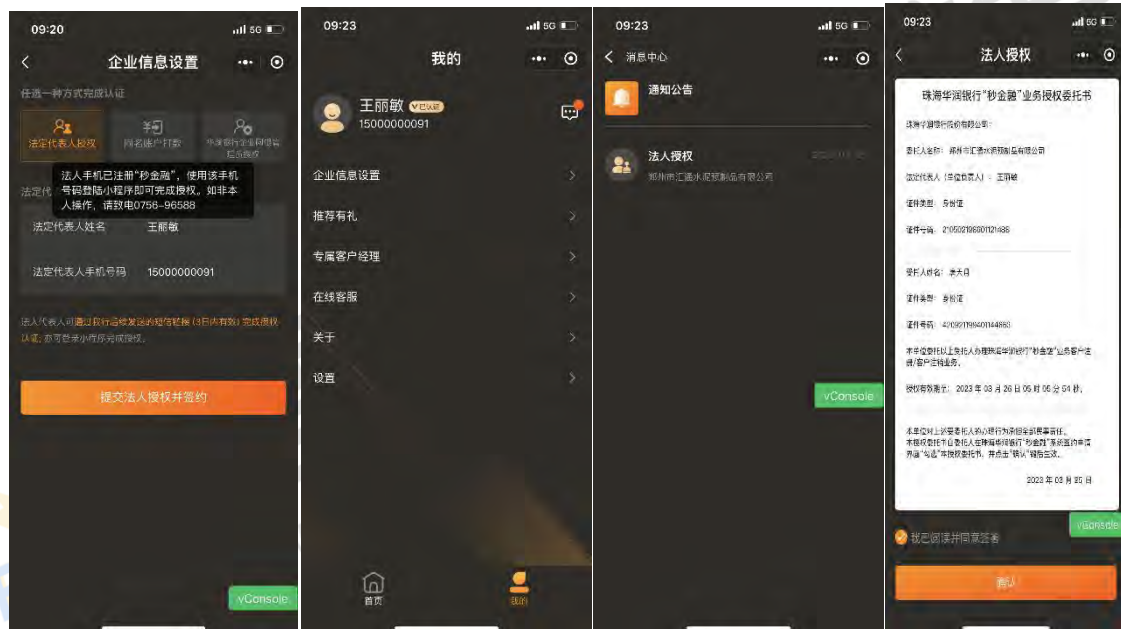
09:20
5G
企业信息设置
任选一种方式完成认证
法定代表人授权
同名账户打款
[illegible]
法人手机已注册"秒金融"，使用该手机号码登陆小程序即可完成授权。如非本人操作，请致电0756-96588
法定代
法定代表人姓名 王丽敏
法定代表人手机号码 15000000091
法人代表人可通过我行短信发送的短信链接（3日内有效）完成授权认证，或可登录小程序完成授权。
提交法人授权并签约
vConsole

09:23
5G
我的
王丽敏 已认证
15000000091
企业信息设置
推荐有礼
专属客户经理
在线客服
关于
设置
首页
我的

09:23
5G
消息中心
通知公告
法人授权
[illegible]
郑州市汇通水泥预制品有限公司

09:23
5G
法人授权
珠海华润银行"秒金融"业务授权委托书
珠海华润银行股份有限公司：
委托人名称：郑州市汇通水泥预制品有限公司
法定代表人（负责人）：王丽敏
证件类型：身份证
证件号码：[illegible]
受托人姓名：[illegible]
证件类型：身份证
证件号码：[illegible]
本单位委托以上受托人办理珠海华润银行"秒金融"业务客户注册/客户注销业务。
授权有效期至：2023 年 03 月 26 日 05 时 05 分 54 秒。
本单位对上述受托人的办理行为承担全部责任。本授权委托自委托人在珠海华润银行"秒金融"系统页面中同界面"勾选"本授权委托书，并点击"确认"键后生效。
2023 年 03 月 20 日
vConsole
我已阅读并同意签署
确认